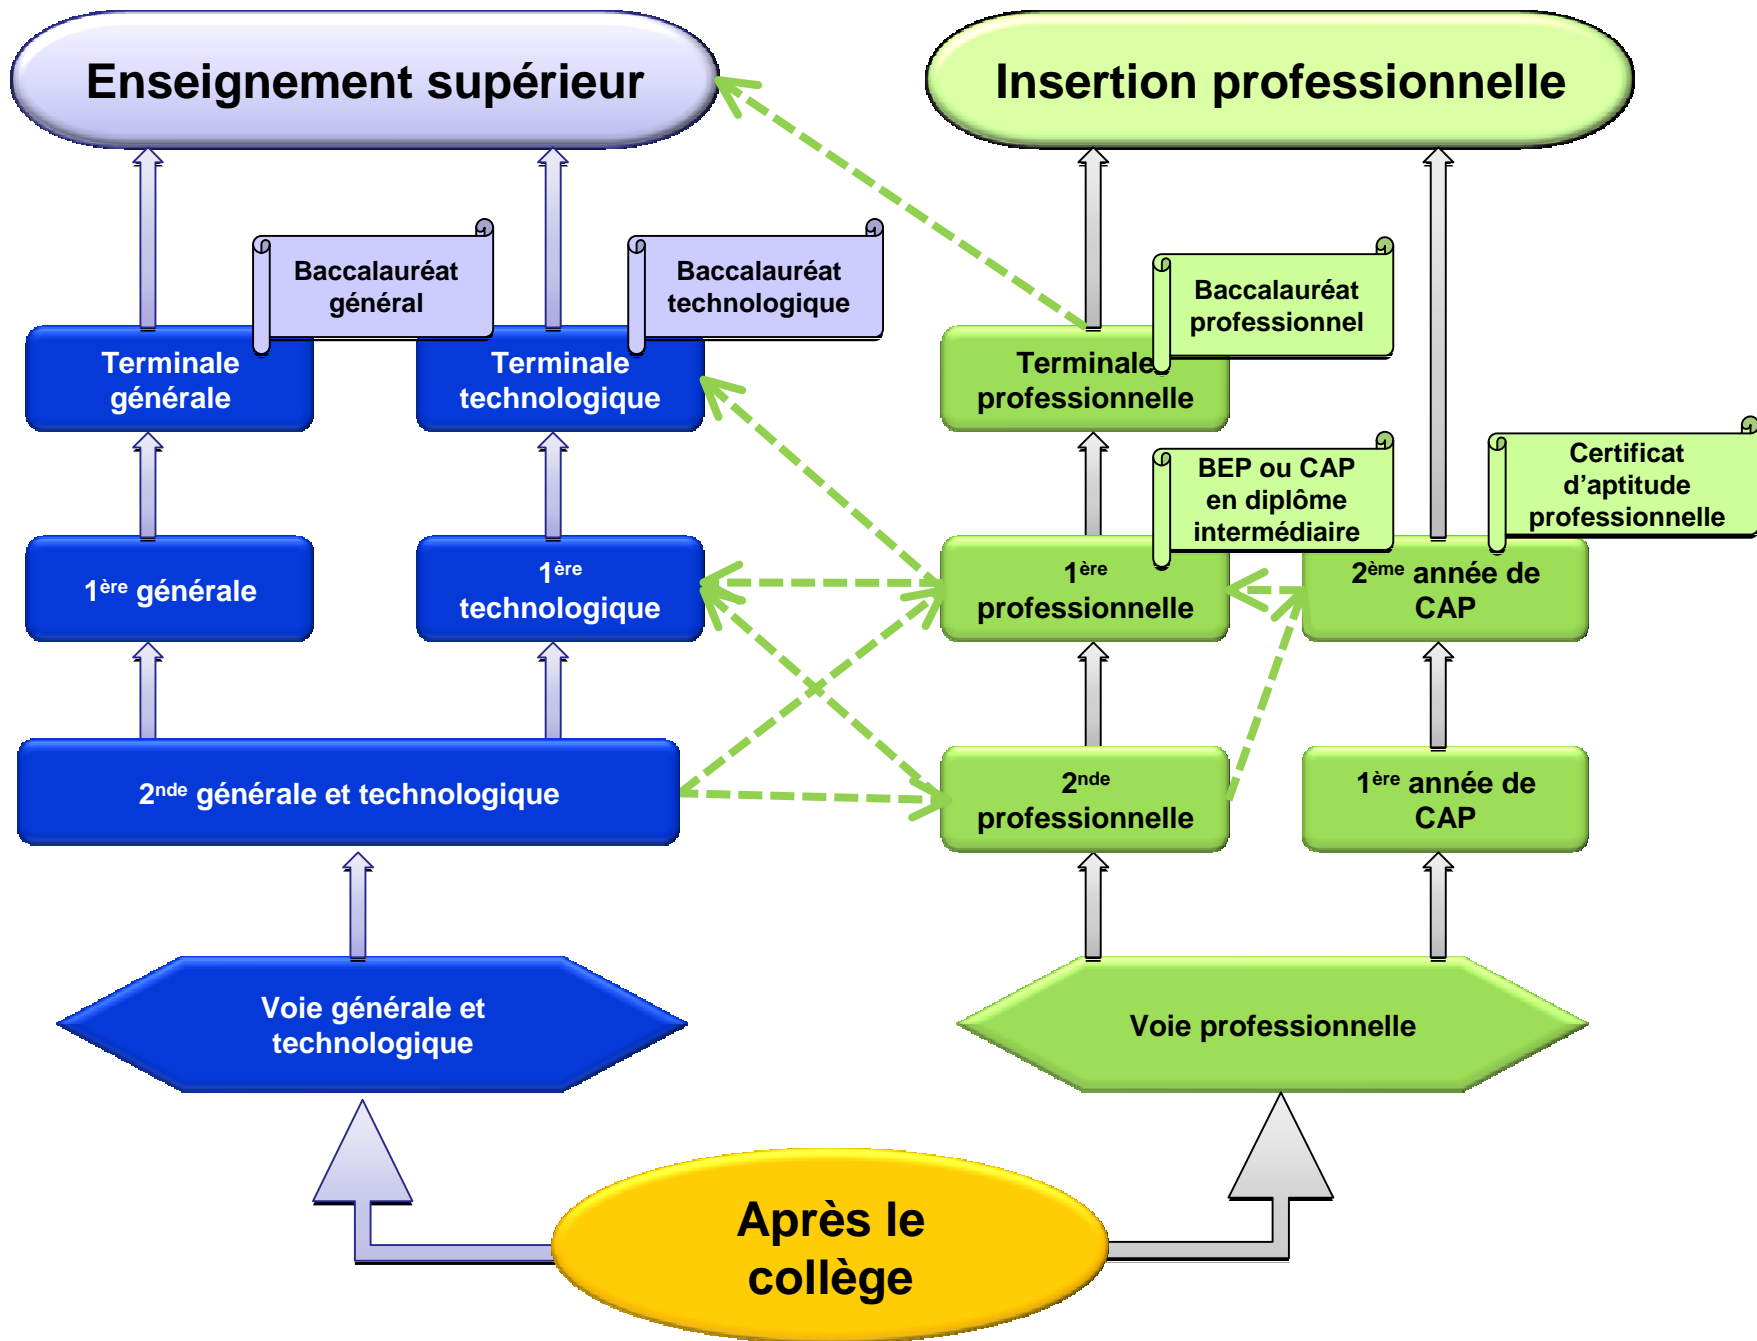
Enseignement supérieur

Insertion professionnelle

Baccalauréat général

Baccalauréat technologique

Baccalauréat professionnel

Terminale générale

Terminale technologique

Terminale professionnelle

BEP ou CAP en diplôme intermédiaire

Certificat d'aptitude professionnelle

$1^{ère}$ générale

$1^{ère}$ technologique

$1^{ère}$ professionnelle

$2^{ème}$ année de CAP

$2^{nde}$ générale et technologique

$2^{nde}$ professionnelle

$1^{ère}$ année de CAP

Voie générale et technologique

Voie professionnelle

Après le collège